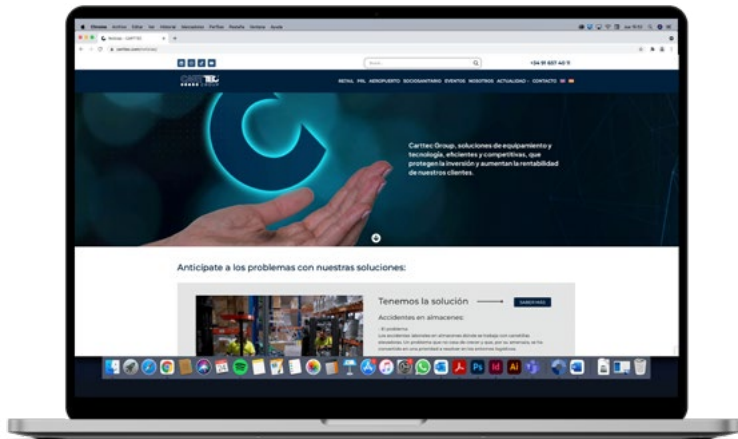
Chrome Archivo Editar Ver Historial Marcadores Perfiles Pestaña Ventana Ayuda

Noticias - CARTTEC

+34 91 657 40 11

CARTTEC

RETAIL PRL AEROPUERTO SOCIOSANITARIO EVENTOS NOSOTROS ACTUALIDAD CONTACTO

Carttec Group, soluciones de equipamiento y tecnología, eficientes y competitivas, que protegen la inversión y aumentan la rentabilidad de nuestros clientes.

Anticípate a los problemas con nuestras soluciones:

Tenemos la solución

SABER MÁS

Accidentes en almacenes:

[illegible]